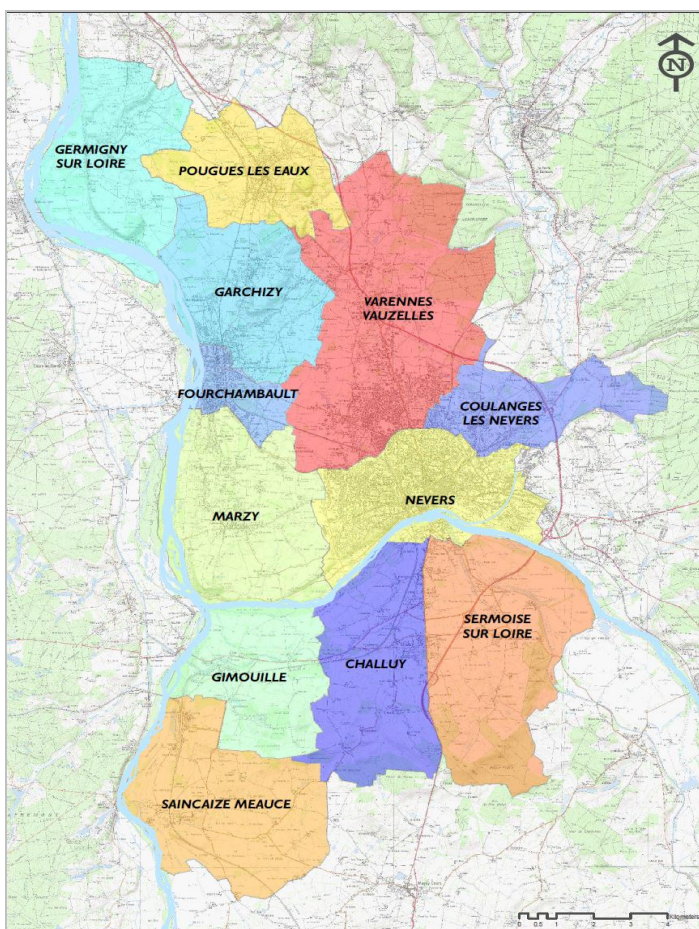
N

GERMIGNY SUR LOIRE

POUGUES LES EAUX

GARCHIZY

VARENNES VAUZELLES

FOURCHAMBAULT

COULANGES LES NEVERS

MARZY

NEVERS

SERMOISE SUR LOIRE

GIMOUILLE

CHALLUY

SAINCAIZE MEAUCE

0 0.5 1 2 3 4 Kilometers